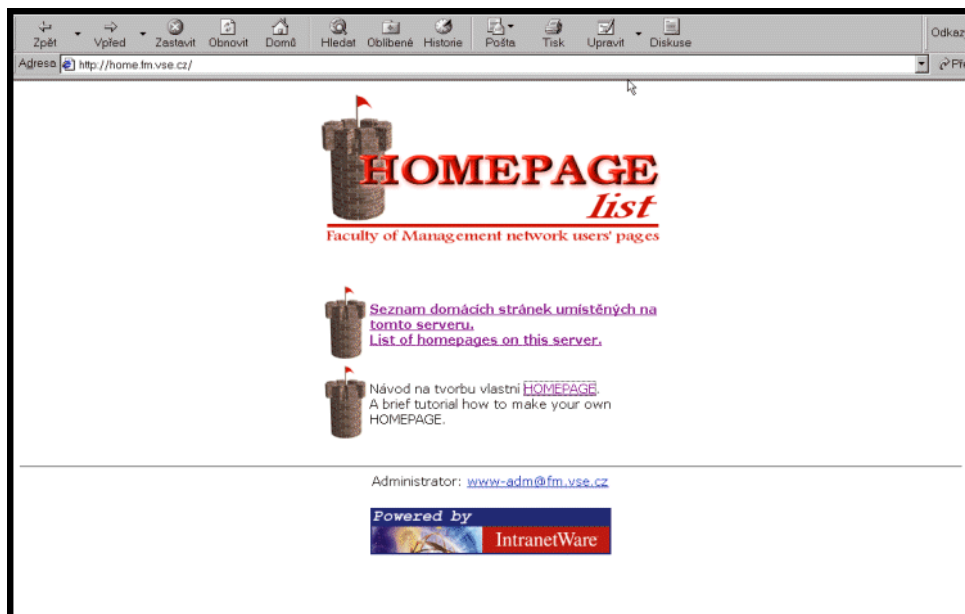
Zpět Vpřed Zastavit Obnovit Domů Hledat Oblíbené Historie Pošta Tisk Upravit Diskuse Odkaz

Adresa http://home.fm.vse.cz/ Př

HOMEPAGE
list
Faculty of Management network users' pages

Seznam domácích stránek umístěných na tomto serveru.
List of homepages on this server.

Návod na tvorbu vlastní HOMEPAGE.
A brief tutorial how to make your own HOMEPAGE.

Administrator: www-adm@fm.vse.cz

Powered by
IntranetWare